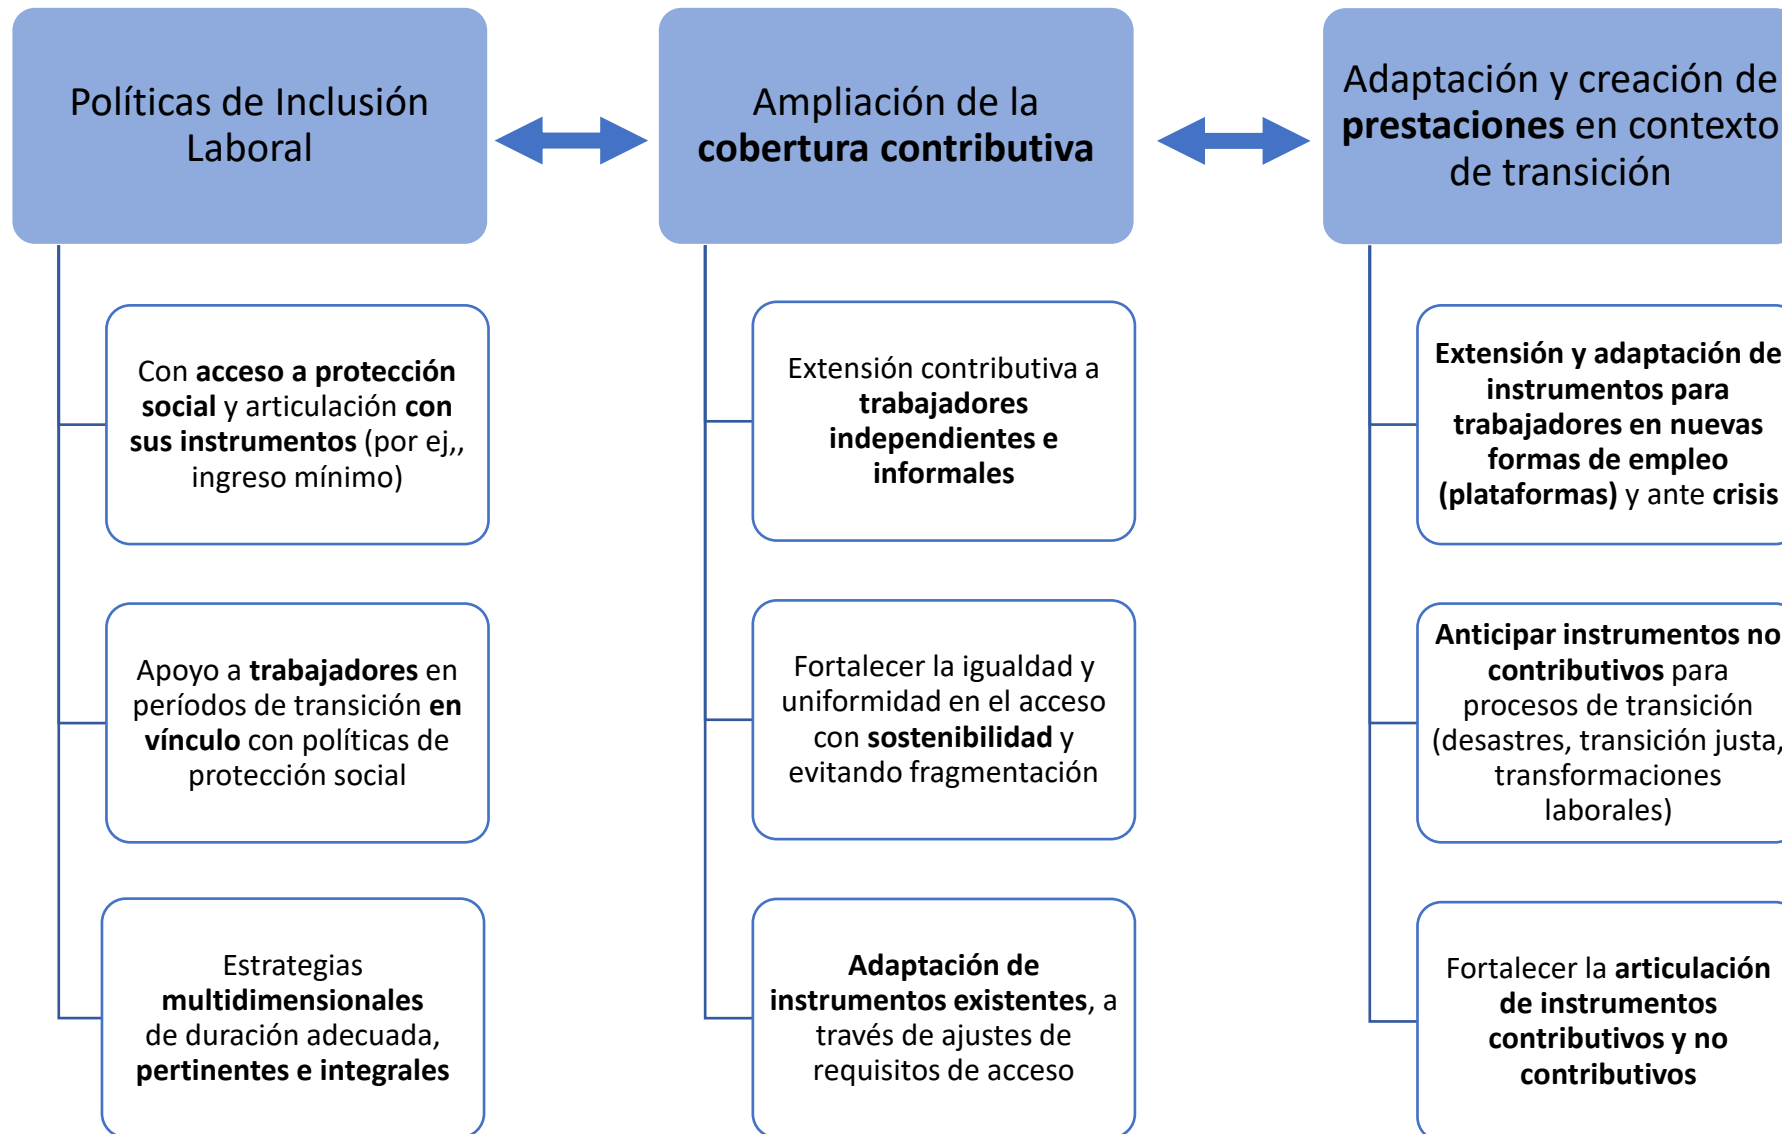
Políticas de Inclusión Laboral

Con acceso a protección social y articulación con sus instrumentos (por ej,, ingreso mínimo)

Apoyo a trabajadores en períodos de transición en vínculo con políticas de protección social

Estrategias multidimensionales de duración adecuada, pertinentes e integrales

Ampliación de la cobertura contributiva

Extensión contributiva a trabajadores independientes e informales

Fortalecer la igualdad y uniformidad en el acceso con sostenibilidad y evitando fragmentación

Adaptación de instrumentos existentes, a través de ajustes de requisitos de acceso

Adaptación y creación de prestaciones en contexto de transición

Extensión y adaptación de instrumentos para trabajadores en nuevas formas de empleo (plataformas) y ante crisis

Anticipar instrumentos no contributivos para procesos de transición (desastres, transición justa, transformaciones laborales)

Fortalecer la articulación de instrumentos contributivos y no contributivos